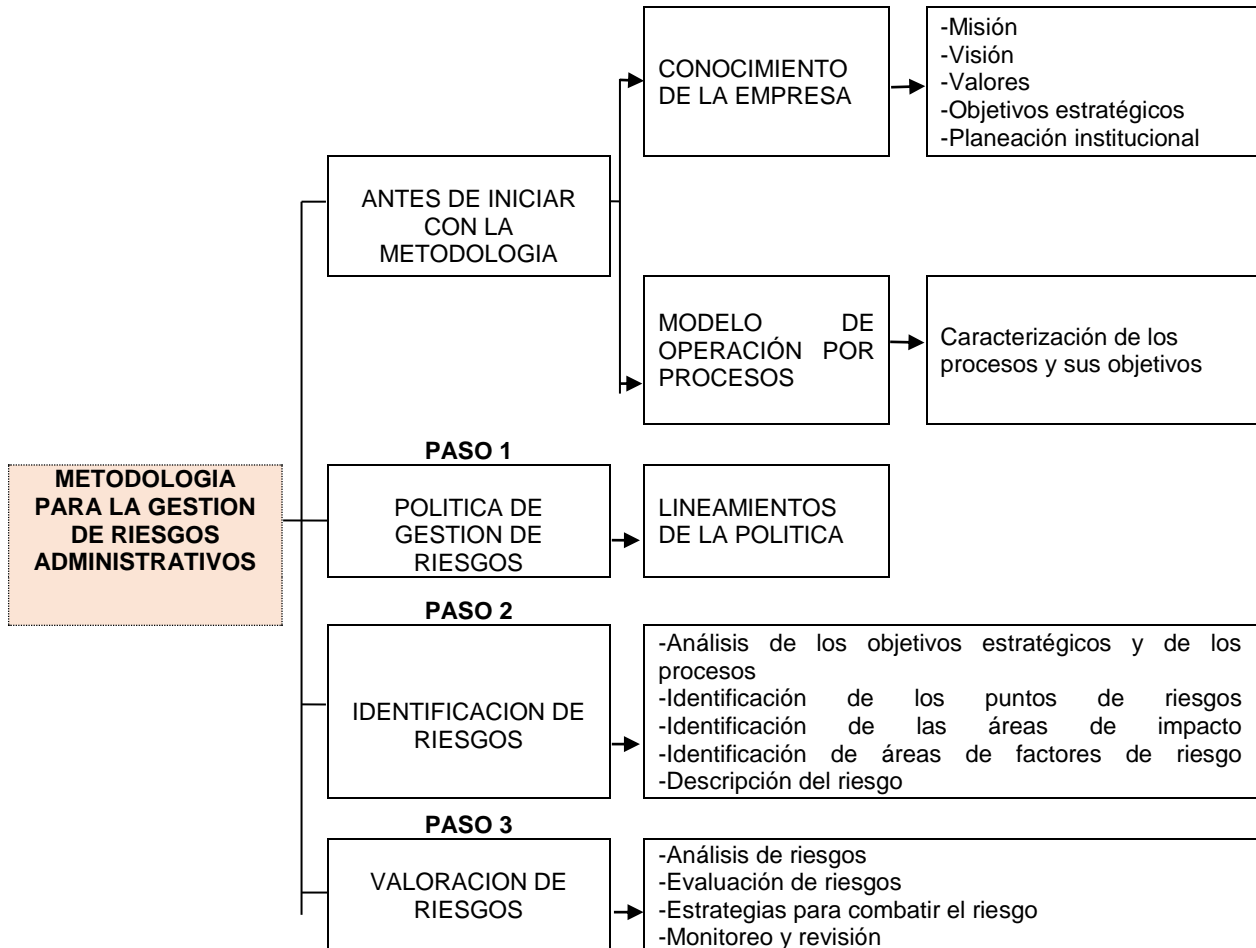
METODOLOGIA PARA LA GESTION DE RIESGOS ADMINISTRATIVOS

ANTES DE INICIAR CON LA METODOLOGIA

CONOCIMIENTO DE LA EMPRESA

-Misión
-Visión
-Valores
-Objetivos estratégicos
-Planeación institucional

MODELO DE OPERACIÓN POR PROCESOS

Caracterización de los procesos y sus objetivos

PASO 1

POLITICA DE GESTION DE RIESGOS

LINEAMIENTOS DE LA POLITICA

PASO 2

IDENTIFICACION DE RIESGOS

-Análisis de los objetivos estratégicos y de los procesos
-Identificación de los puntos de riesgos
-Identificación de las áreas de impacto
-Identificación de áreas de factores de riesgo
-Descripción del riesgo

PASO 3

VALORACION DE RIESGOS

-Análisis de riesgos
-Evaluación de riesgos
-Estrategias para combatir el riesgo
-Monitoreo y revisión